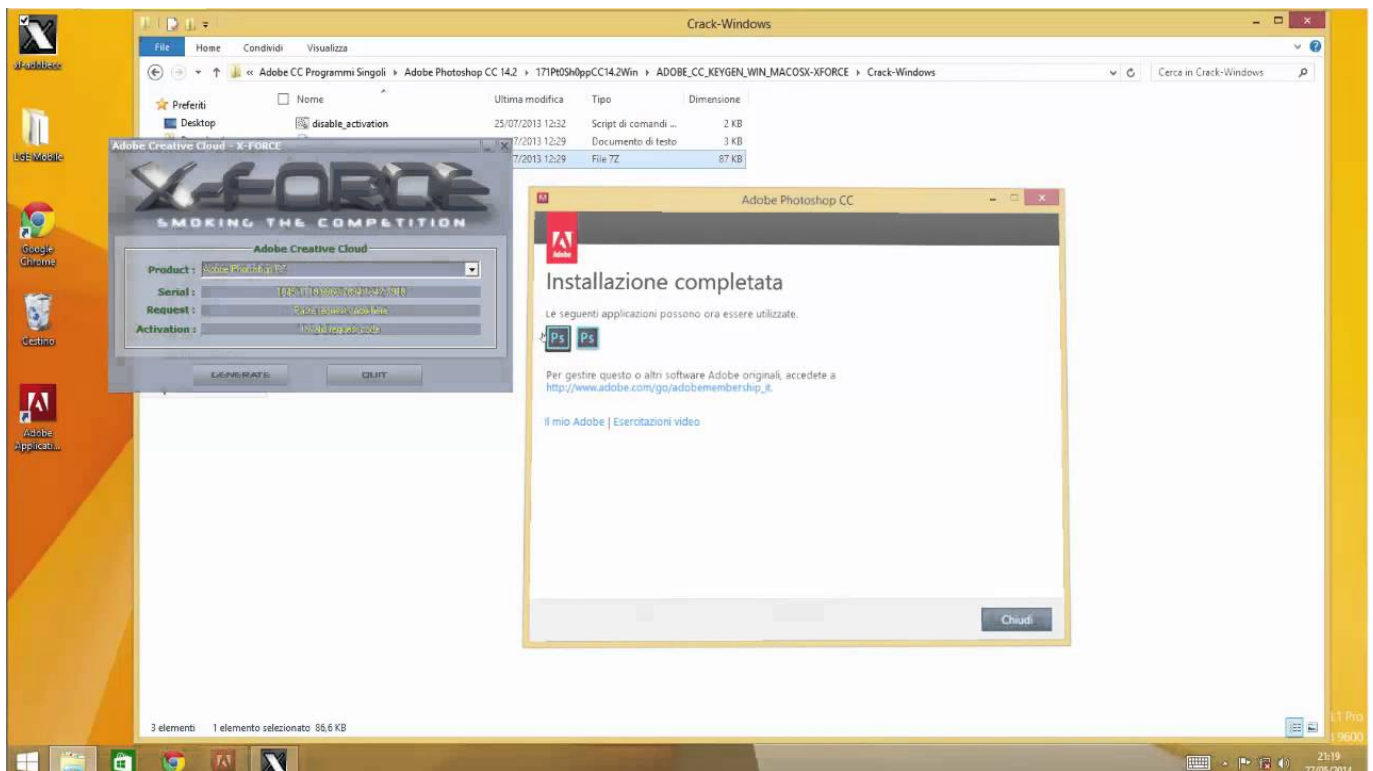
Crack-Windows

File Home Condividi Visualizza

« Adobe CC Programmi Singoli ▸ Adobe Photoshop CC 14.2 ▸ 171Pt0Sh0ppCC14.2Win ▸ ADOBE_CC_KEYGEN_WIN_MACOSX-XFORCE ▸ Crack-Windows

Cerca in Crack-Windows

Preferiti
Desktop

| Nome | Ultima modifica | Tipo | Dimensione |
|---|---|---|---|
| disable_activation | 25/07/2013 12:32 | Script di comandi ... | 2 KB |
| | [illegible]7/2013 12:29 | Documento di testo | 3 KB |
| | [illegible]7/2013 12:29 | File 7Z | 87 KB |

Adobe Creative Cloud - X-FORCE

X-FORCE
SMOKING THE COMPETITION

Adobe Creative Cloud
Product : Adobe Photoshop CC
Serial : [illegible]
Request : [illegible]
Activation : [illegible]

GENERATE QUIT

Adobe Photoshop CC

Installazione completata

Le seguenti applicazioni possono ora essere utilizzate.

Ps Ps

Per gestire questo o altri software Adobe originali, accedete a http://www.adobe.com/go/adobemembership_it.

Il mio Adobe | Esercitazioni video

Chiudi

3 elementi 1 elemento selezionato 86,6 KB

LGE Mobile
Google Chrome
Cestino
Adobe Applicati...

21:19
27/05/2014